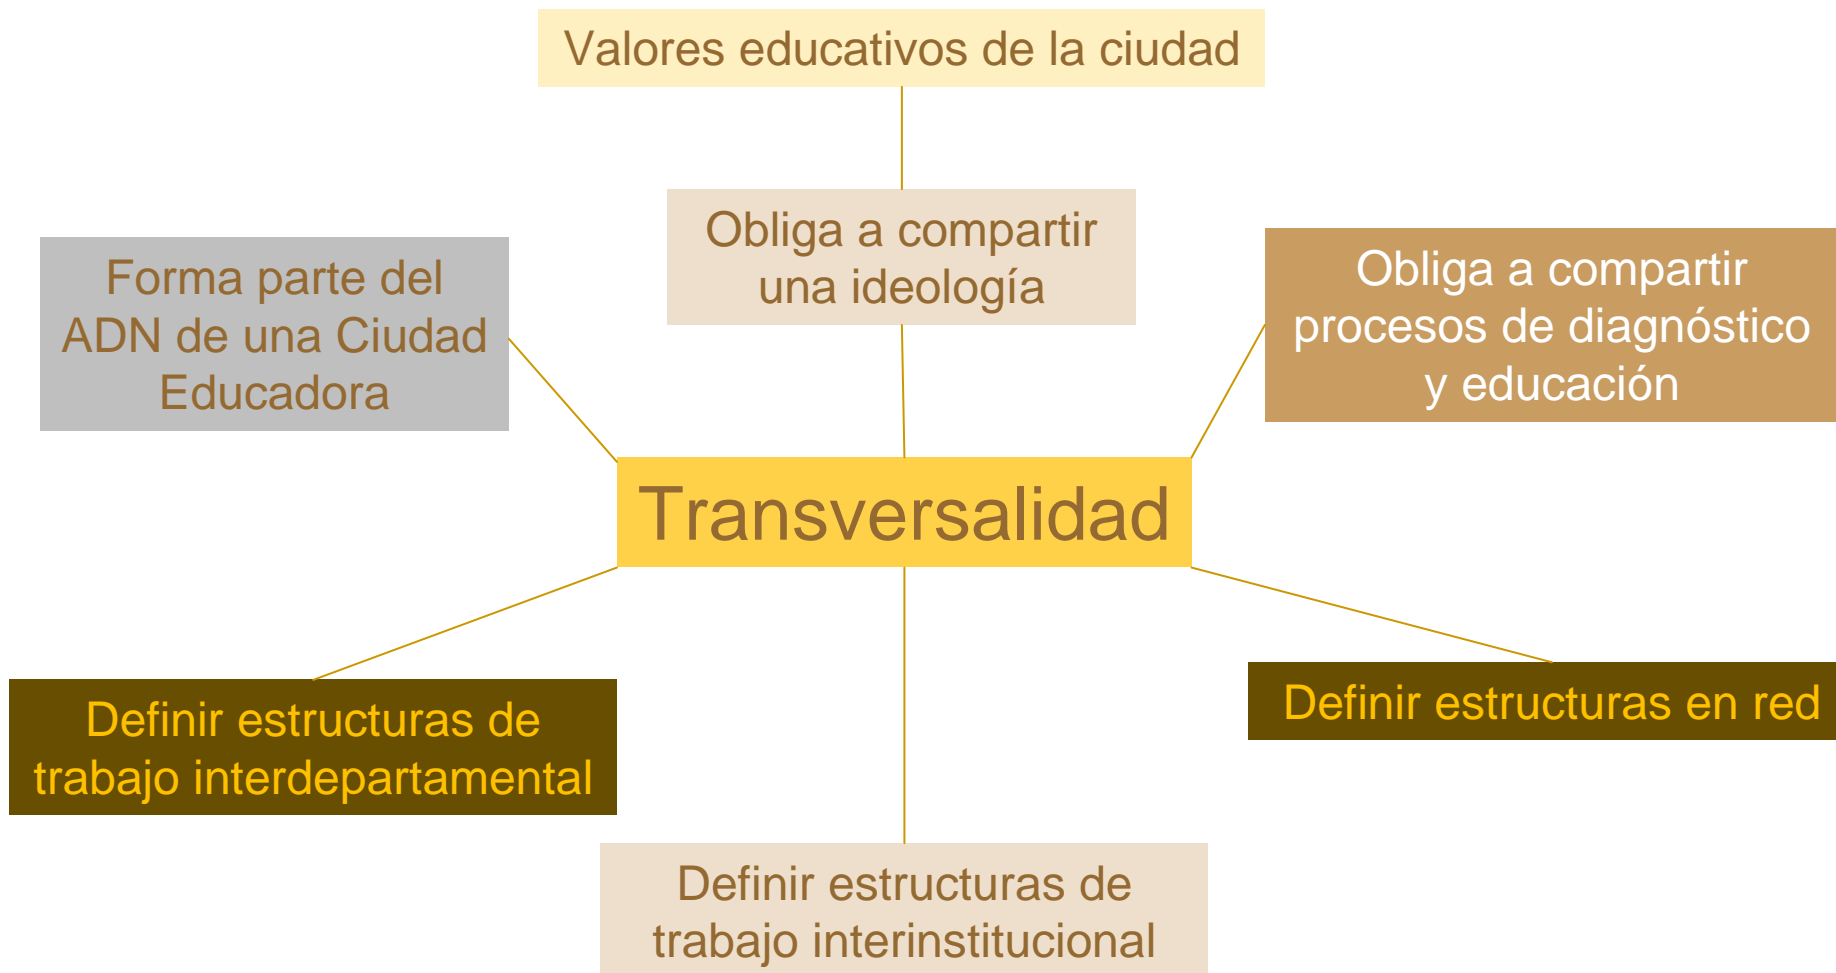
Valores educativos de la ciudad

Obliga a compartir una ideología

Forma parte del ADN de una Ciudad Educadora

Obliga a compartir procesos de diagnóstico y educación

Transversalidad

Definir estructuras de trabajo interdepartamental

Definir estructuras en red

Definir estructuras de trabajo interinstitucional